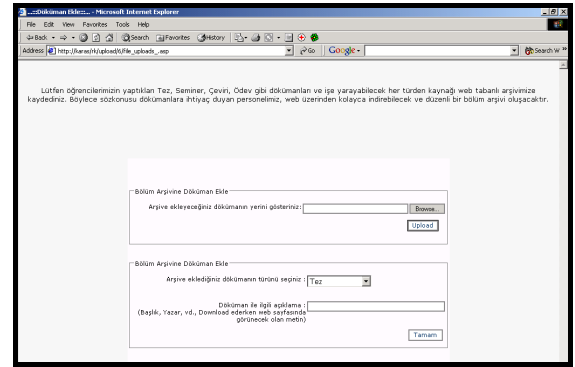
..::Döküman Ekle::.. - Microsoft Internet Explorer

File Edit View Favorites Tools Help

Back Search Favorites History

Address http://karaelmas/upload/File_uploads_.asp

Go Google Search W

Lütfen öğrencilerimizin yaptıkları Tez, Seminer, Çeviri, Ödev gibi dökümanları ve işe yarayabilecek her türden kaynağı web tabanlı arşivimize kaydediniz. Böylece sözkonusu dökümanlara ihtiyaç duyan personelimiz, web üzerinden kolayca indirebilecek ve düzenli bir bölüm arşivi oluşacaktır.

Bölüm Arşivine Döküman Ekle

Arşive ekleyeceğiniz dökümanın yerini gösteriniz:

Browse...

Upload

Bölüm Arşivine Döküman Ekle

Arşive eklediğiniz dökümanın türünü seçiniz : Tez

Döküman ile ilgili açıklama :
(Başlık, Yazar, vd., Download ederken web sayfasında görünecek olan metin)

Tamam